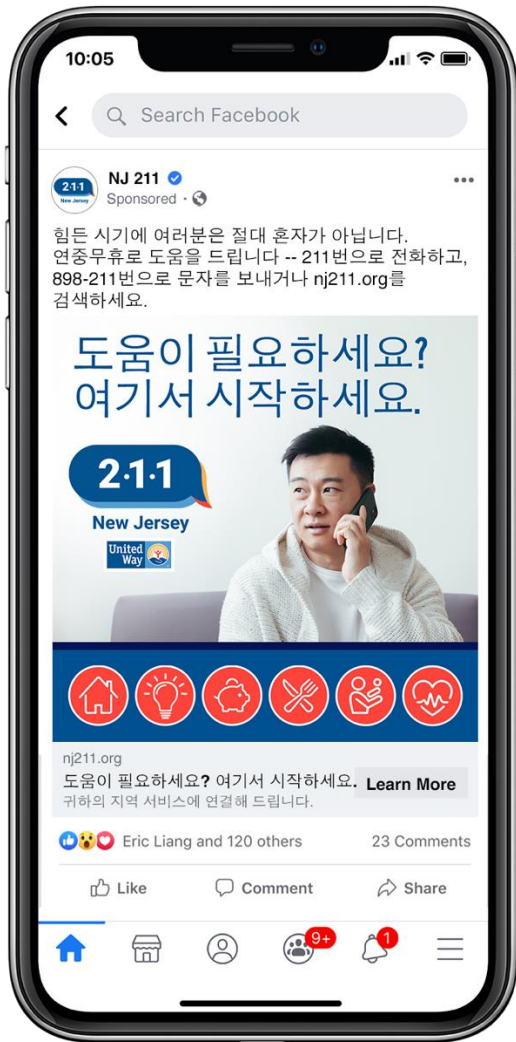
10:05

Search Facebook

2·1·1 New Jersey

NJ 211
Sponsored ·

힘든 시기에 여러분은 절대 혼자가 아닙니다. 연중무휴로 도움을 드립니다 -- 211번으로 전화하고, 898-211번으로 문자를 보내거나 nj211.org를 검색하세요.

도움이 필요하세요? 여기서 시작하세요.

2·1·1
New Jersey
United Way

nj211.org
도움이 필요하세요? 여기서 시작하세요.
귀하의 지역 서비스에 연결해 드립니다.
Learn More

Eric Liang and 120 others
23 Comments

Like
Comment
Share

9+
1